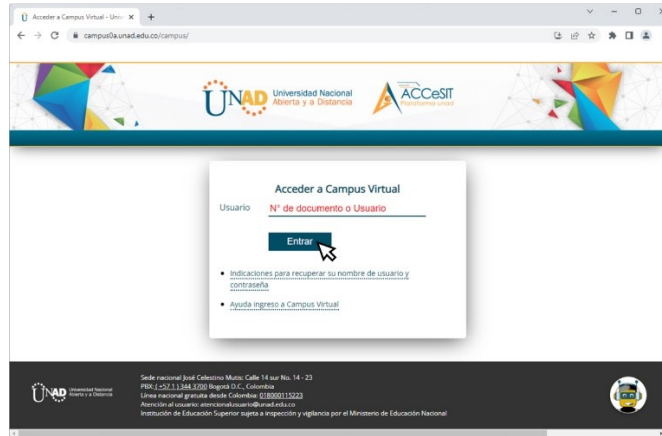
Acceder a Campus Virtual - Univ ×
+
campus0a.unad.edu.co/campus/

UNAD Universidad Nacional Abierta y a Distancia
ACCeSIT Plataforma unad

Acceder a Campus Virtual
Usuario N° de documento o Usuario
Entrar

• Indicaciones para recuperar su nombre de usuario y contraseña
• Ayuda ingreso a Campus Virtual

UNAD Universidad Nacional Abierta y a Distancia
Sede nacional José Celestino Mutis: Calle 14 sur No. 14 - 23
PBX: ( +57 1 ) 344 3700 Bogotá D.C., Colombia
Línea nacional gratuita desde Colombia: 018000115223
Atención al usuario: atencionalusuario@unad.edu.co
Institución de Educación Superior sujeta a inspección y vigilancia por el Ministerio de Educación Nacional